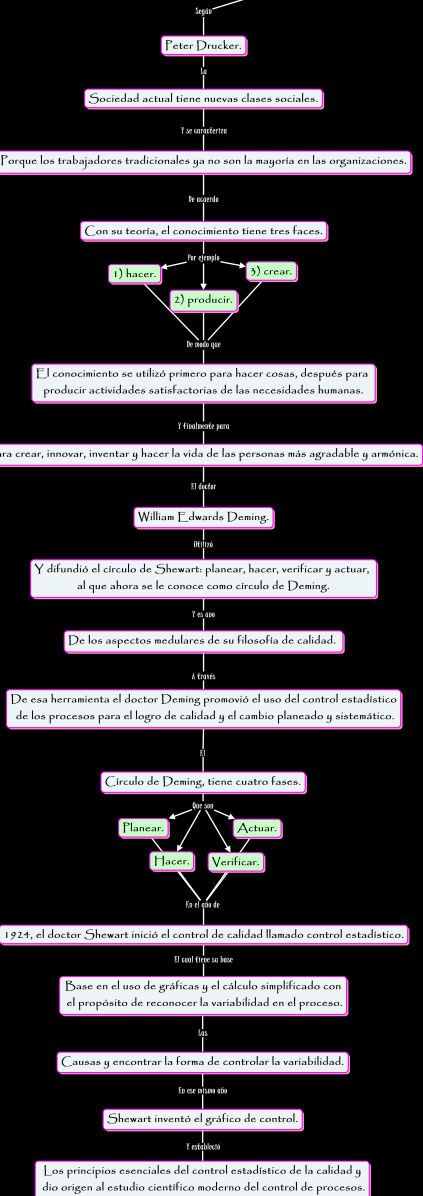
Seguio

Peter Drucker.

La

Sociedad actual tiene nuevas clases sociales.

Y se caracteriza

Porque los trabajadores tradicionales ya no son la mayoría en las organizaciones.

De acuerdo

Con su teoría, el conocimiento tiene tres faces.

Por ejemplo

1) hacer.

3) crear.

2) producir.

De modo que

El conocimiento se utilizó primero para hacer cosas, después para producir actividades satisfactorias de las necesidades humanas.

Y finalmente para

ara crear, innovar, inventar y hacer la vida de las personas más agradable y armónica.

El doctor

William Edwards Deming.

Utilizó

Y difundió el círculo de Shewart: planear, hacer, verificar y actuar, al que ahora se le conoce como círculo de Deming.

Y es uno

De los aspectos medulares de su filosofía de calidad.

A través

De esa herramienta el doctor Deming promovió el uso del control estadístico de los procesos para el logro de calidad y el cambio planeado y sistemático.

El

Círculo de Deming, tiene cuatro fases.

Que son

Planear.

Actuar.

Hacer.

Verificar.

En el año de

1924, el doctor Shewart inició el control de calidad llamado control estadístico.

El cual tiene su base

Base en el uso de gráficas y el cálculo simplificado con el propósito de reconocer la variabilidad en el proceso.

Las

Causas y encontrar la forma de controlar la variabilidad.

En ese mismo año

Shewart inventó el gráfico de control.

Y estableció

Los principios esenciales del control estadístico de la calidad y dio origen al estudio científico moderno del control de procesos.